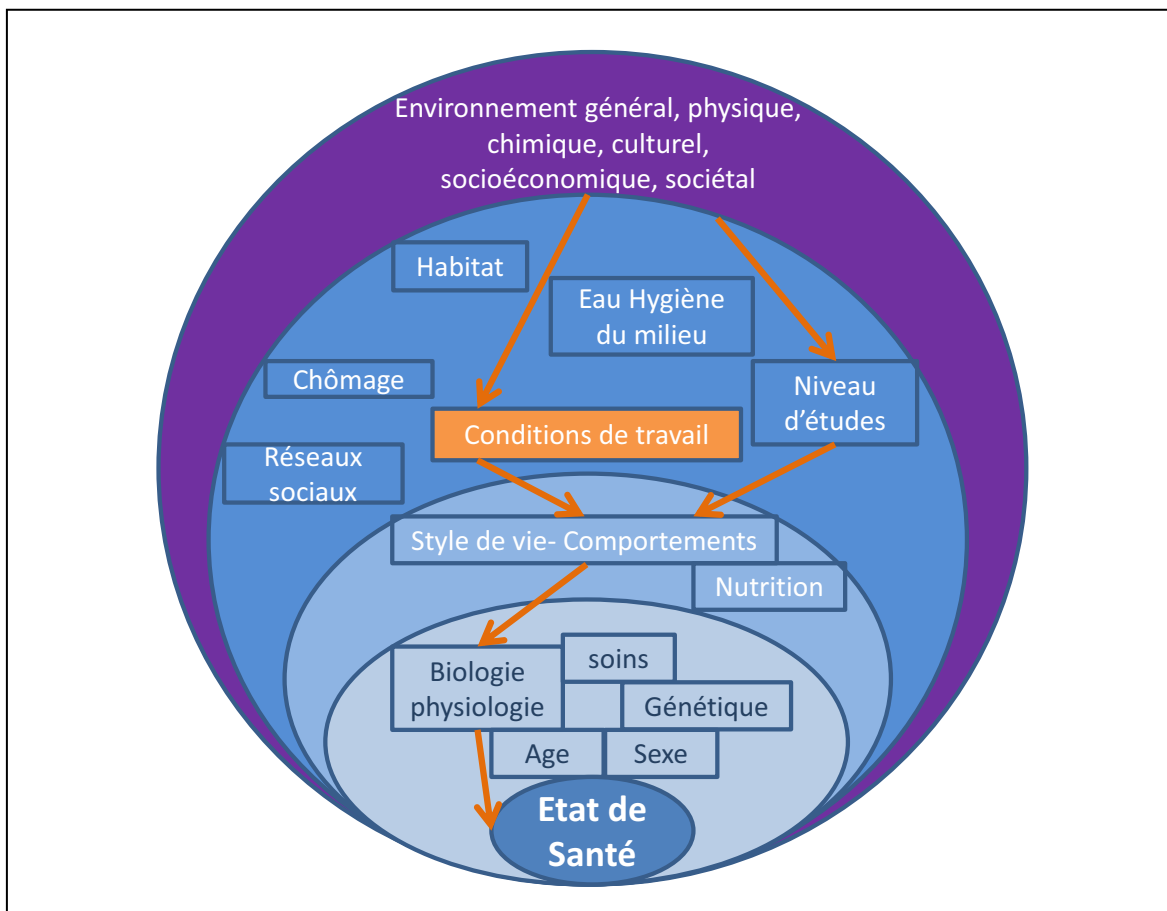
Environnement général, physique, chimique, culturel, socioéconomique, sociétal

Habitat

Eau Hygiène du milieu

Chômage

Niveau d'études

Conditions de travail

Réseaux sociaux

Style de vie- Comportements

Nutrition

Biologie physiologie

soins

Génétique

Age

Sexe

Etat de Santé